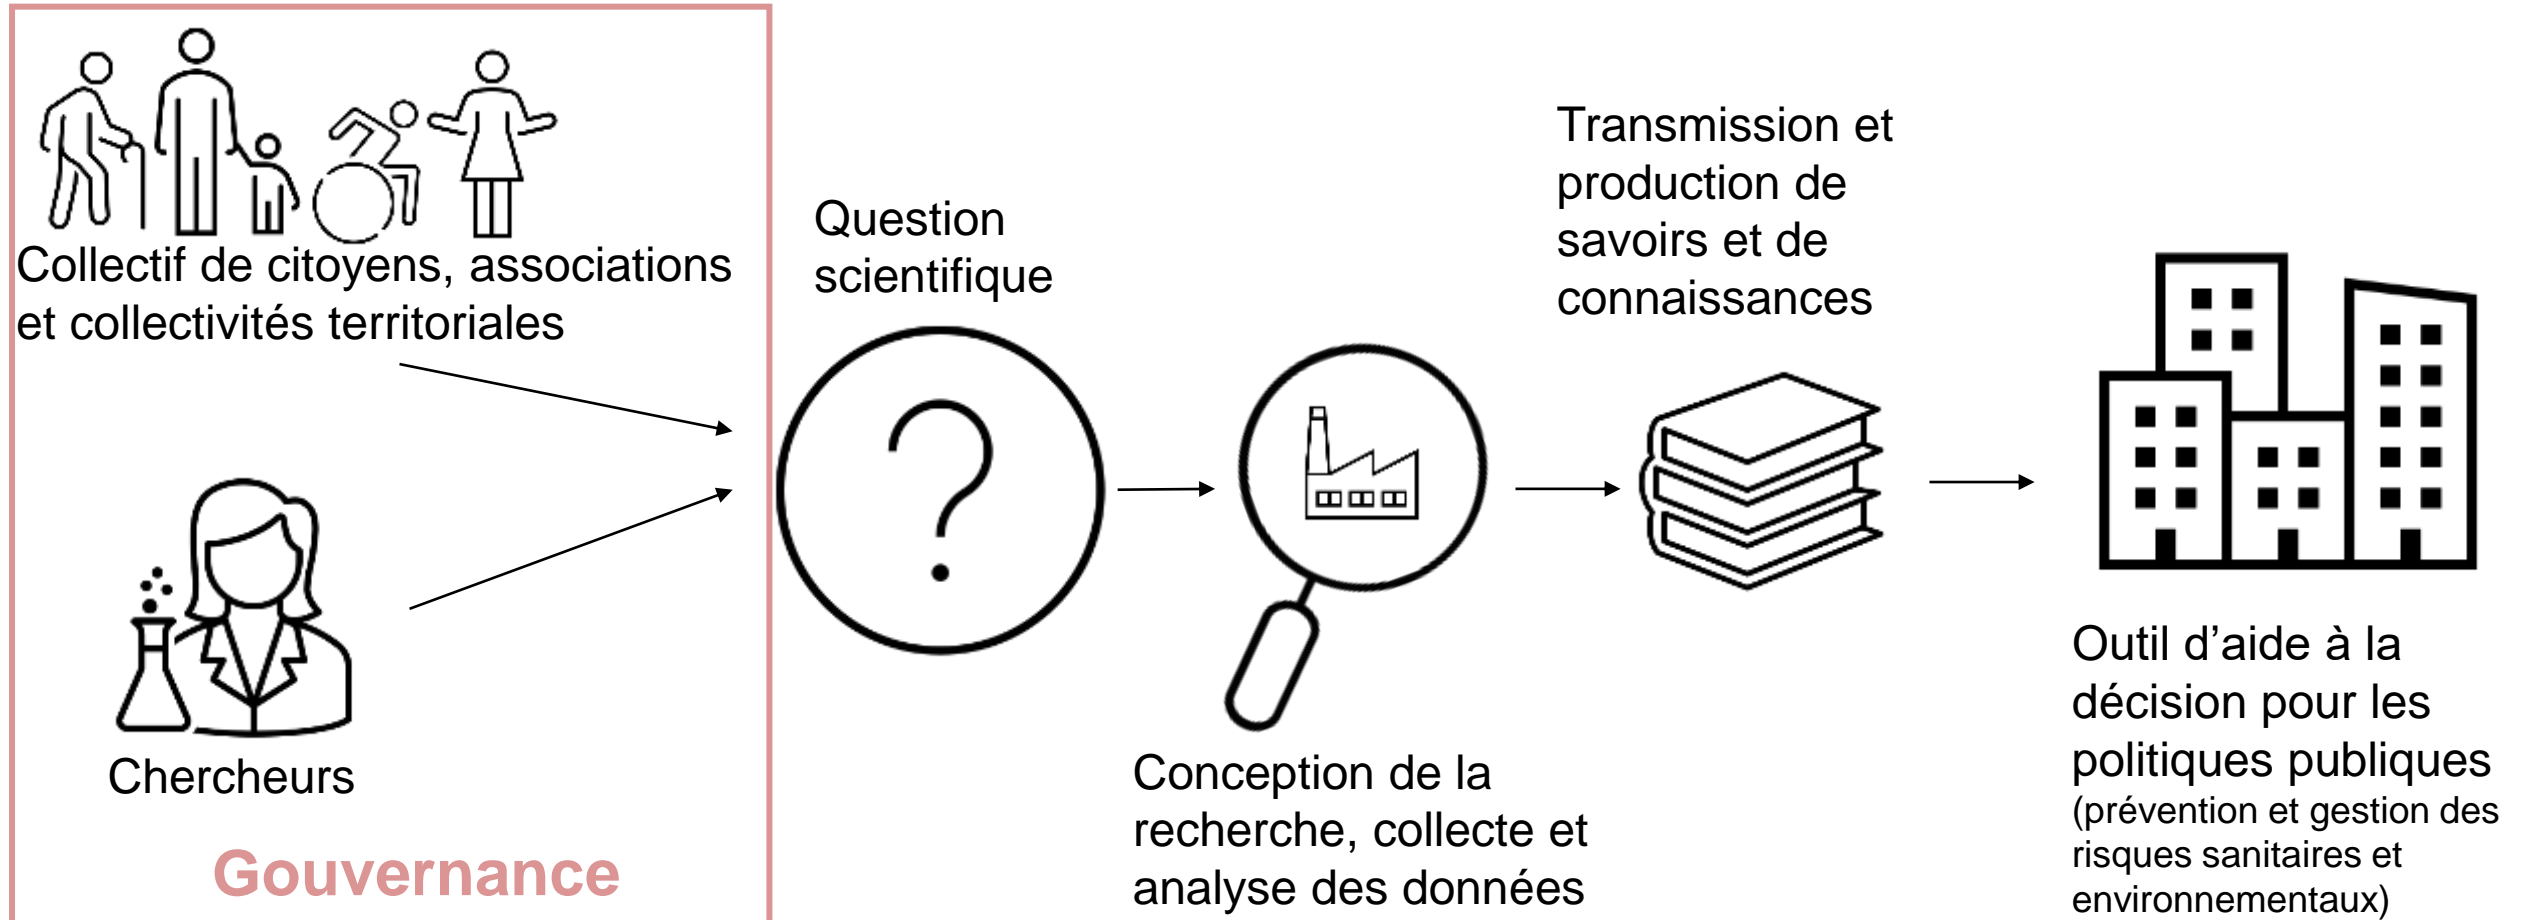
Collectif de citoyens, associations et collectivités territoriales

Chercheurs

Gouvernance

Question scientifique

Conception de la recherche, collecte et analyse des données

Transmission et production de savoirs et de connaissances

Outil d'aide à la décision pour les politiques publiques
(prévention et gestion des risques sanitaires et environnementaux)